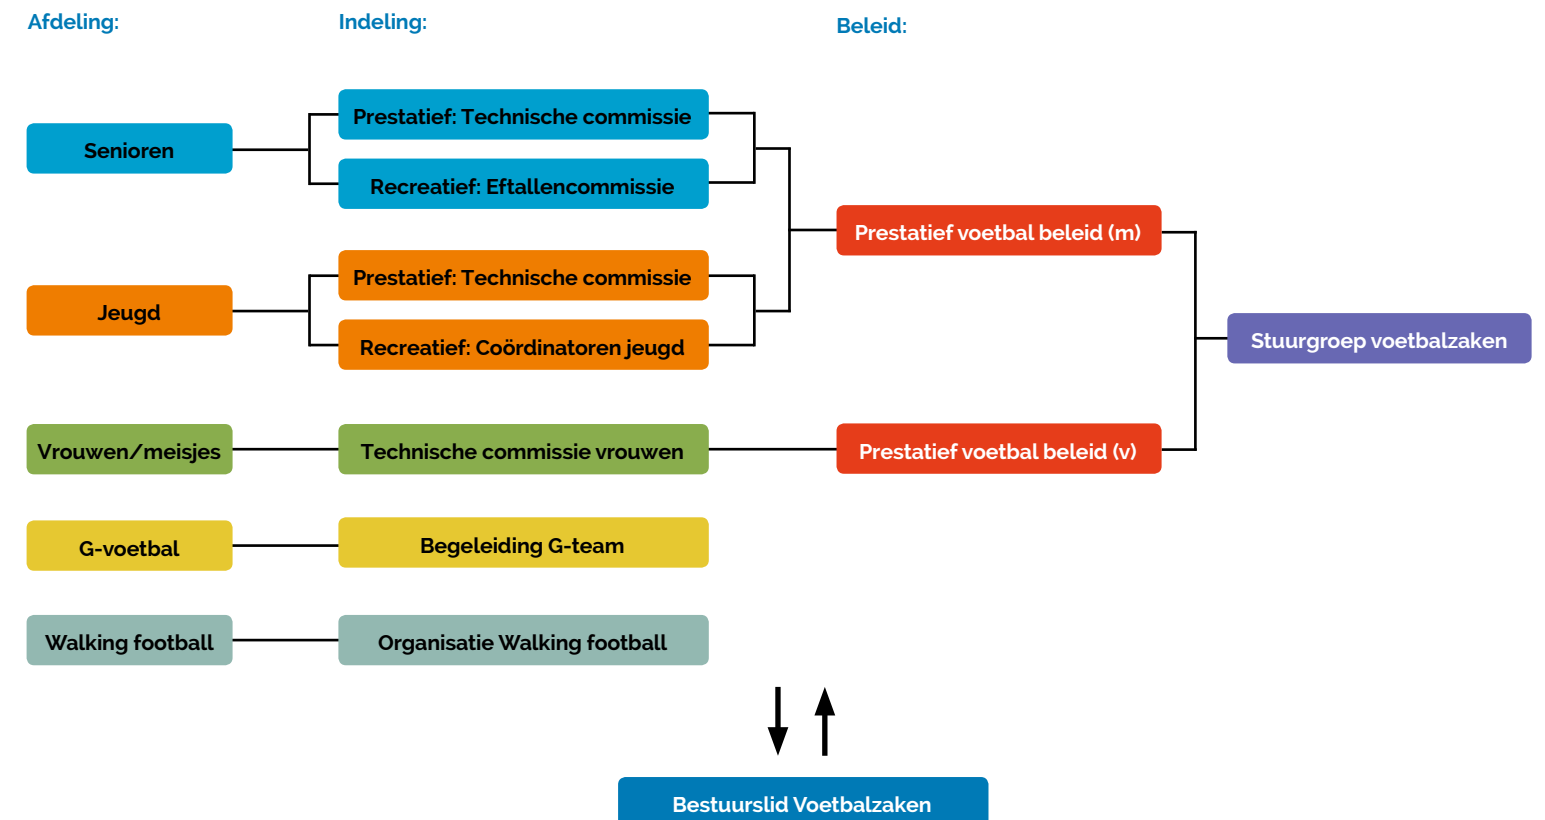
Afdeling:

Indeling:

Beleid:

Senioren

Prestatief: Technische commissie

Recreatief: Eftallencommissie

Jeugd

Prestatief: Technische commissie

Recreatief: Coördinatoren jeugd

Prestatief voetbal beleid (m)

Stuurgroep voetbalzaken

Vrouwen/meisjes

Technische commissie vrouwen

Prestatief voetbal beleid (v)

G-voetbal

Begeleiding G-team

Walking football

Organisatie Walking football

Bestuurslid Voetbalzaken